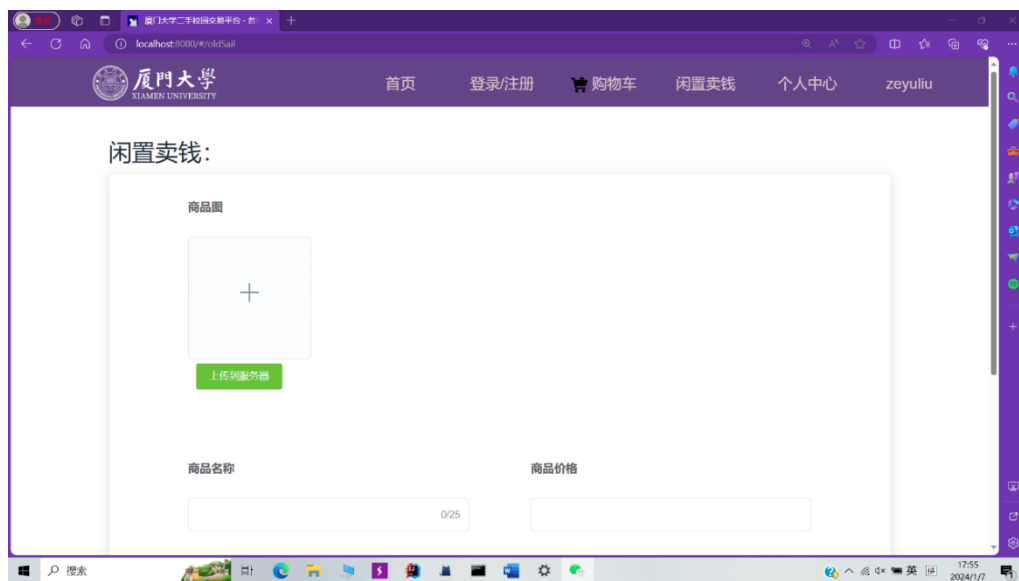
厦门大学二手校园交易平台 - 首 ×

localhost:8080/#/oldSail

厦門大學
XIAMEN UNIVERSITY

首页 登录/注册 购物车 闲置卖钱 个人中心 zeyuliu

闲置卖钱:

商品图

+

上传到服务器

商品名称

0/25

商品价格

搜索

英

17:55
2024/1/7